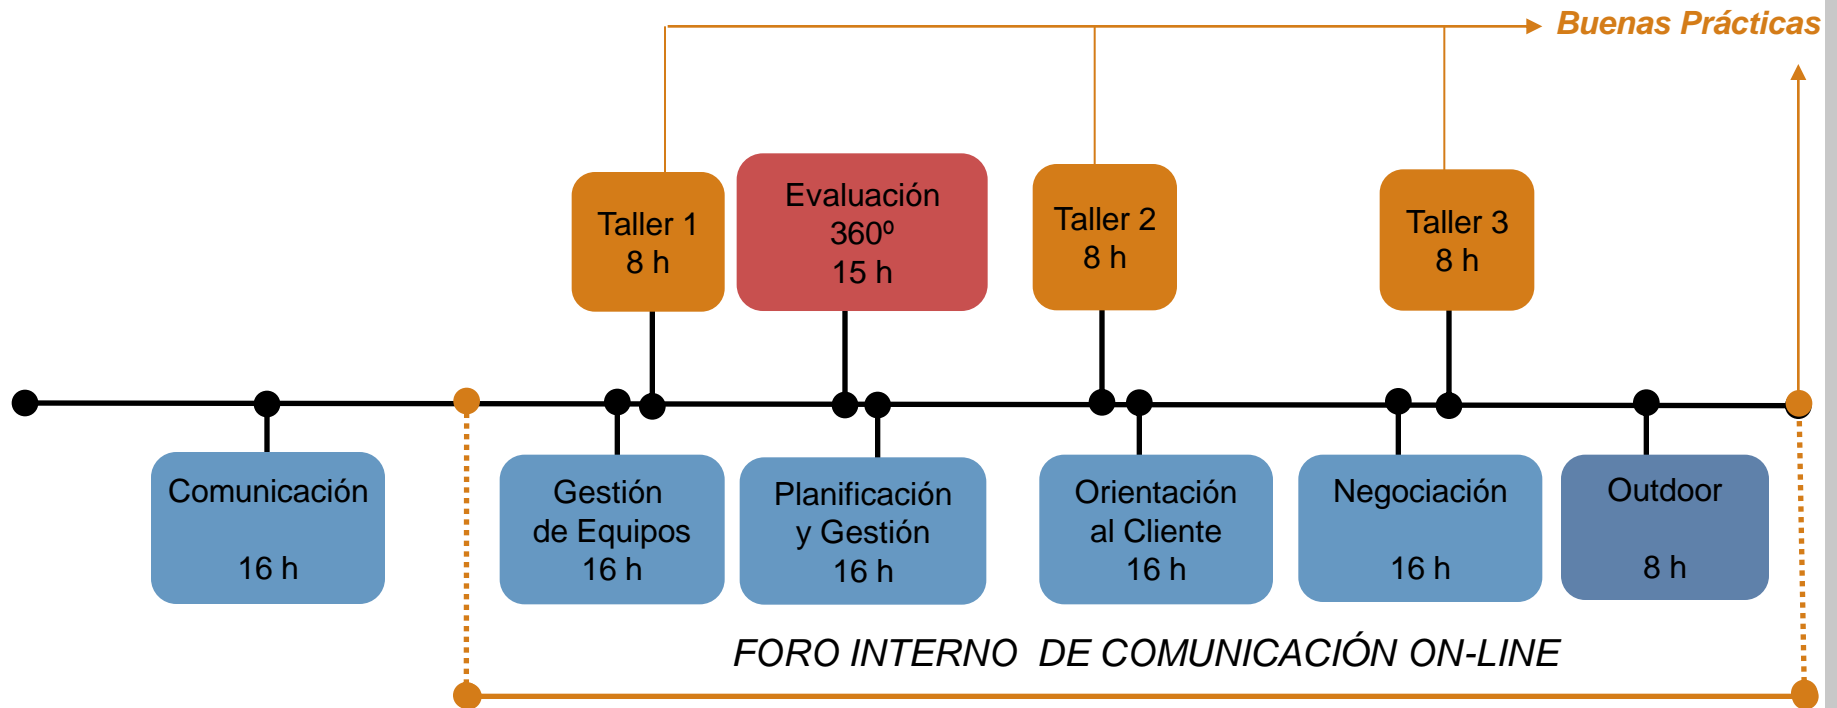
Buenas Prácticas

Taller 1
8 h

Evaluación
360º
15 h

Taller 2
8 h

Taller 3
8 h

Comunicación
16 h

Gestión
de Equipos
16 h

Planificación
y Gestión
16 h

Orientación
al Cliente
16 h

Negociación
16 h

Outdoor
8 h

FORO INTERNO DE COMUNICACIÓN ON-LINE